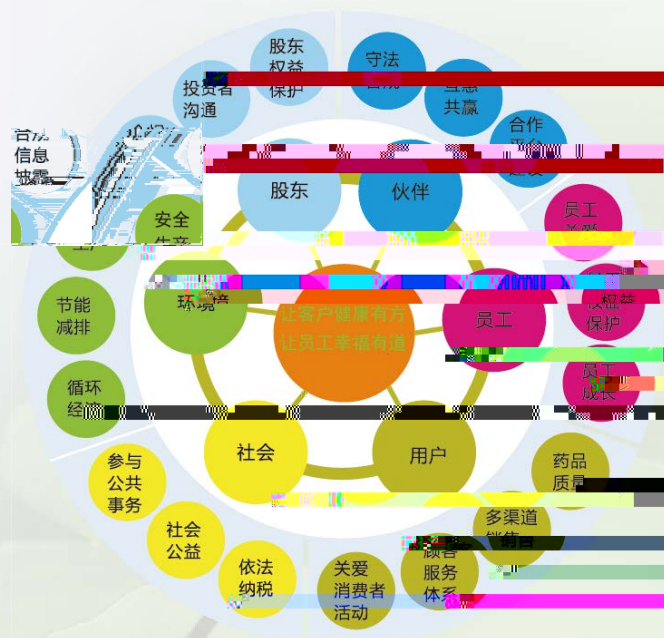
股东
权益
保护

守法
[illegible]

投资者
沟通

互惠
共赢

合作
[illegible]
建设

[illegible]
信息
披露

股东

伙伴

员工
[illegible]

安全
生产

环境

让客户健康有方
让员工幸福有道

员工

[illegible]
权益
保护

节能
减排

员工
成长

循环
经济

社会

用户

药品
质量

参与
公共
事务

多渠道
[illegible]

社会
公益

依法
纳税

关爱
消费者
活动

顾客
服务
体系